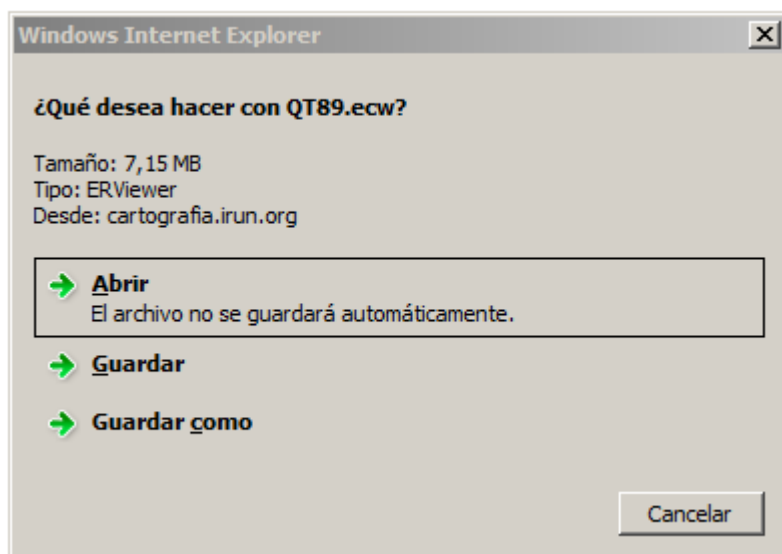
Windows Internet Explorer

¿Qué desea hacer con QT89.ecw?

Tamaño: 7,15 MB
Tipo: ERViewer
Desde: cartografia.irun.org

Abrir
El archivo no se guardará automáticamente.

Guardar

Guardar como

Cancelar